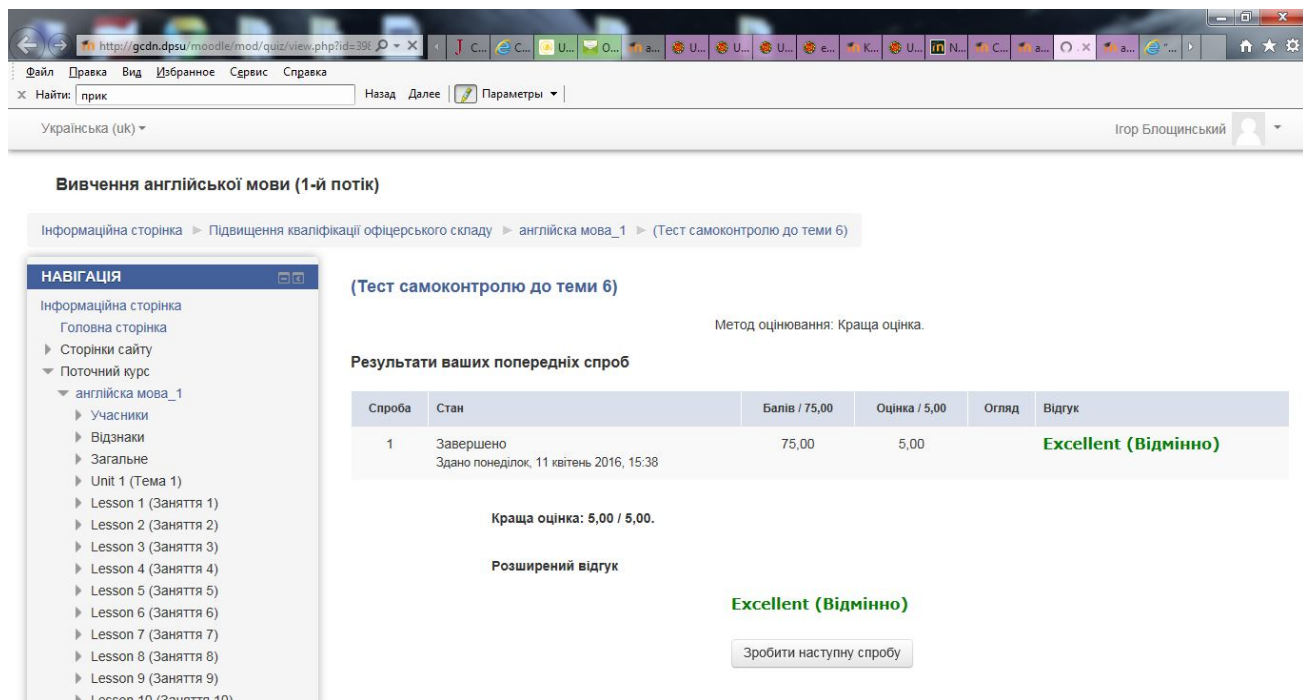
http://gcdn.dpsu/moodle/mod/quiz/view.php?id=39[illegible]

C... C... U... O... a... U... U... U... e... K... U... N... C... a... a... "...

Файл Правка Вид Избранное Сервис Справка

× Найти: прик Назад Далее Параметры ▾

Українська (uk) ▾

Ігор Блощинський

Вивчення англійської мови (1-й потік)

Інформаційна сторінка ► Підвищення кваліфікації офіцерського складу ► англійска мова_1 ► (Тест самоконтролю до теми 6)

НАВІГАЦІЯ

Інформаційна сторінка
Головна сторінка
Сторінки сайту
Поточний курс
англійска мова_1
Учасники
Відзнаки
Загальне
Unit 1 (Тема 1)
Lesson 1 (Заняття 1)
Lesson 2 (Заняття 2)
Lesson 3 (Заняття 3)
Lesson 4 (Заняття 4)
Lesson 5 (Заняття 5)
Lesson 6 (Заняття 6)
Lesson 7 (Заняття 7)
Lesson 8 (Заняття 8)
Lesson 9 (Заняття 9)
Lesson 10 (Заняття 10)

(Тест самоконтролю до теми 6)

Метод оцінювання: Краща оцінка.

Результати ваших попередніх спроб

| Спроба | Стан | Балів / 75,00 | Оцінка / 5,00 | Огляд | Відгук |
|---|---|---|---|---|---|
| 1 | Завершено Здано понеділок, 11 квітень 2016, 15:38 | 75,00 | 5,00 | | Excellent (Відмінно) |

Краща оцінка: 5,00 / 5,00.

Розширений відгук

Excellent (Відмінно)

Зробити наступну спробу